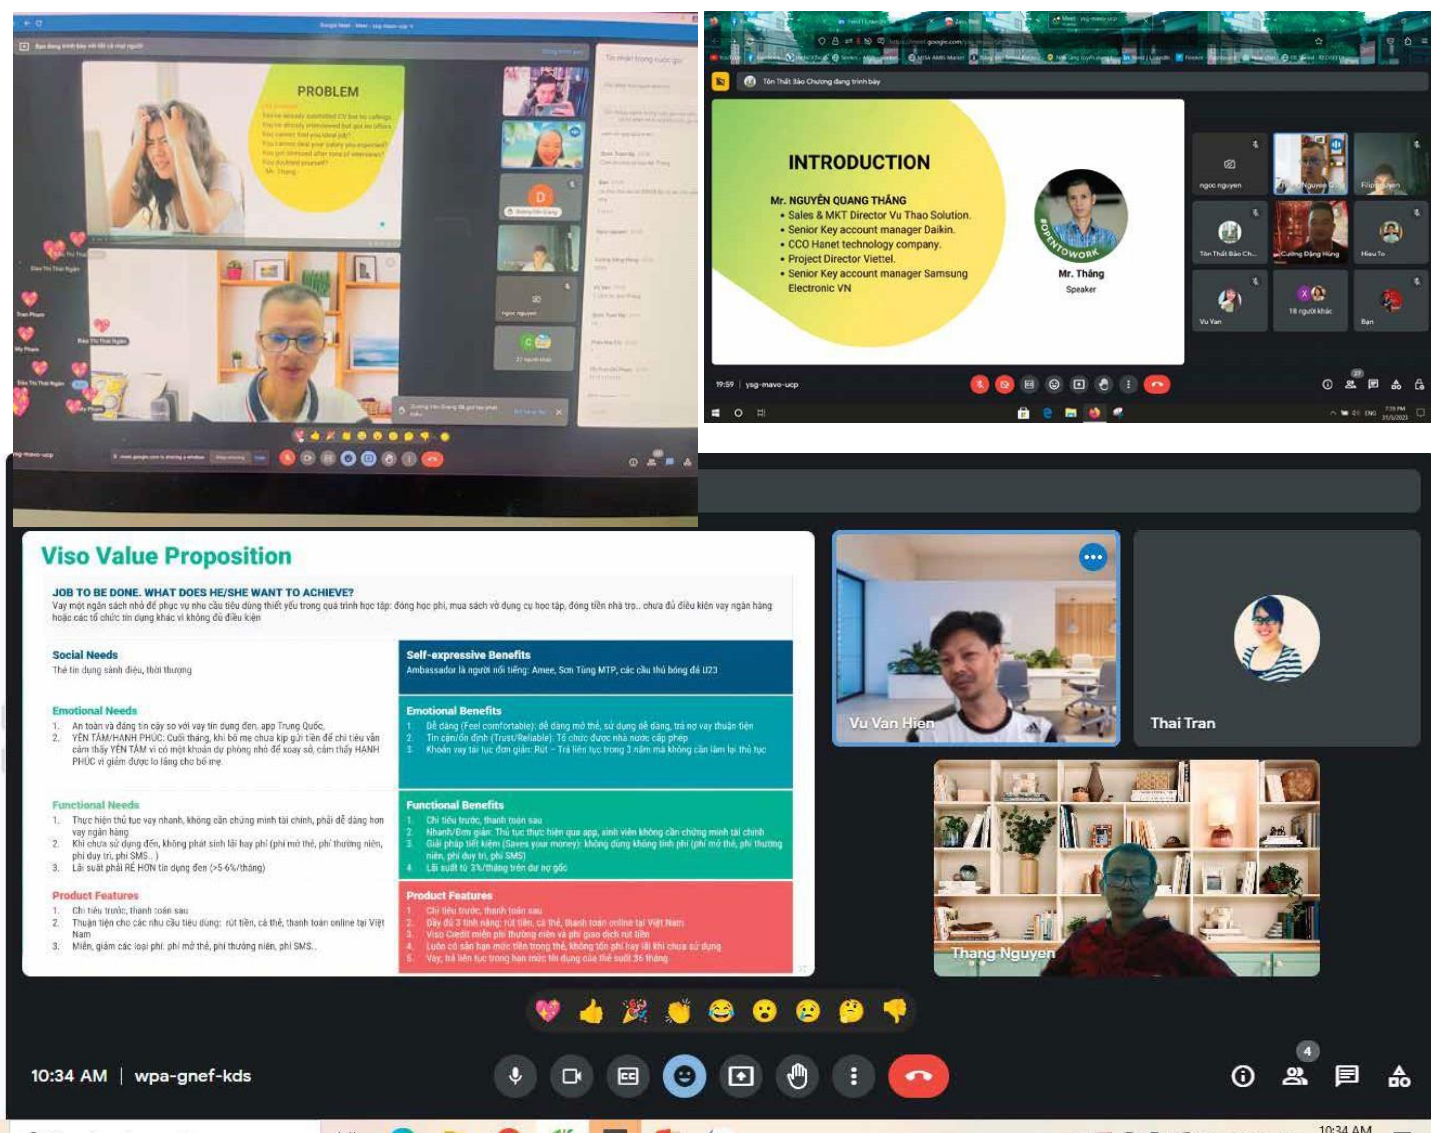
PROBLEM

INTRODUCTION

Mr. NGUYỄN QUANG THẮNG
• Sales & MKT Director Vu Thao Solution.
• Senior Key account manager Daikin.
• CCO Hanet technology company.
• Project Director Viettel.
• Senior Key account manager Samsung Electronic VN

#OPENTOWORK

Mr. Thắng
Speaker

ngoc nguyen

Tôn Thất Bảo Ch...

Cường Đặng Hưng

Hieu To

Vu Van

18 người khác

Bạn

19:59 | ysg-mavo-ucp

Viso Value Proposition

JOB TO BE DONE. WHAT DOES HE/SHE WANT TO ACHIEVE?
Vay một ngân sách nhỏ để phục vụ nhu cầu tiêu dùng thiết yếu trong quá trình học tập: đóng học phí, mua sách vở dụng cụ học tập, đóng tiền nhà trọ.. chưa đủ điều kiện vay ngân hàng hoặc các tổ chức tín dụng khác vì không đủ điều kiện

Social Needs
Thẻ tín dụng sành điệu, thời thượng

Self-expressive Benefits
Ambassador là người nổi tiếng: Amee, Sơn Tùng MTP, các cầu thủ bóng đá U23

Emotional Needs
1. An toàn và đáng tin cậy so với vay tín dụng đen, app Trung Quốc.
2. YÊN TÂM/HẠNH PHÚC: Cuối tháng, khi bố mẹ chưa kịp gửi tiền để chi tiêu vẫn cảm thấy YÊN TÂM vì có một khoản dự phòng nhỏ để xoay sở, cảm thấy HẠNH PHÚC vì giảm được lo lắng cho bố mẹ

Emotional Benefits
1. Dễ dàng (Feel comfortable): dễ dàng mở thẻ, sử dụng dễ dàng, trả nợ vay thuận tiện
2. Tin cậy/ổn định (Trust/Reliable): Tổ chức được nhà nước cấp phép
3. Khoản vay tái tục đơn giản: Rút - Trả liên tục trong 3 năm mà không cần làm lại thủ tục

Functional Needs
1. Thực hiện thủ tục vay nhanh, không cần chứng minh tài chính, phải dễ dàng hơn vay ngân hàng
2. Khi chưa sử dụng đến, không phát sinh lãi hay phí (phí mở thẻ, phí thường niên, phí duy trì, phí SMS...)
3. Lãi suất phải RẺ HƠN tín dụng đen (>5-6%/tháng)

Functional Benefits
1. Chi tiêu trước, thanh toán sau
2. Nhanh/Đơn giản: Thủ tục thực hiện qua app, sinh viên không cần chứng minh tài chính
3. Giải pháp tiết kiệm (Saves your money): không dùng không tính phí (phí mở thẻ, phí thường niên, phí duy trì, phí SMS)
4. Lãi suất từ 3%/tháng trên dư nợ gốc

Product Features
1. Chi tiêu trước, thanh toán sau
2. Thuận tiện cho các nhu cầu tiêu dùng: rút tiền, cà thẻ, thanh toán online tại Việt Nam
3. Miễn, giảm các loại phí: phí mở thẻ, phí thường niên, phí SMS..

Product Features
1. Chi tiêu trước, thanh toán sau
2. Đầy đủ 3 tính năng: rút tiền, cà thẻ, thanh toán online tại Việt Nam
3. Viso Credit miễn phí thường niên và phí giao dịch rút tiền
4. Luôn có sẵn hạn mức tiền trong thẻ, không tốn phí hay lãi khi chưa sử dụng
5. Vay, trả liên tục trong hạn mức tín dụng của thẻ suốt 36 tháng

Vu Van Hien

Thai Tran

Thang Nguyen

10:34 AM | wpa-gnef-kds

4

10:34 AM